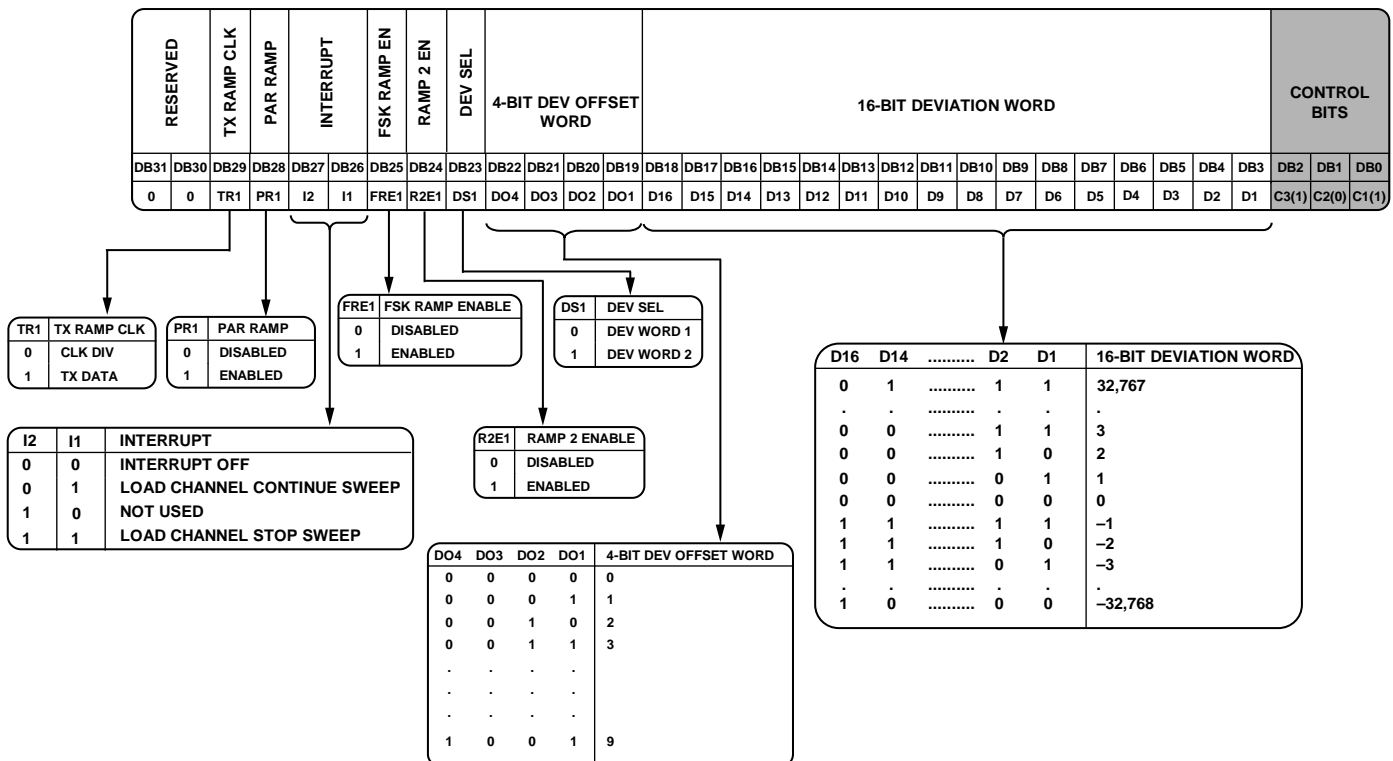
| RESERVED | | TX RAMP CLK | PAR RAMP | INTERRUPT | | FSK RAMP EN | RAMP 2 EN | DEV SEL | 4-BIT DEV OFFSET WORD | | | | 16-BIT DEVIATION WORD | | | | | | | | | | | | | | | | CONTROL BITS | | |
|---|---|---|---|---|---|---|---|---|---|---|---|---|---|---|---|---|---|---|---|---|---|---|---|---|---|---|---|---|---|---|
| DB31 | DB30 | DB29 | DB28 | DB27 | DB26 | DB25 | DB24 | DB23 | DB22 | DB21 | DB20 | DB19 | DB18 | DB17 | DB16 | DB15 | DB14 | DB13 | DB12 | DB11 | DB10 | DB9 | DB8 | DB7 | DB6 | DB5 | DB4 | DB3 | DB2 | DB1 | DB0 |
| 0 | 0 | TR1 | PR1 | I2 | I1 | FRE1 | R2E1 | DS1 | DO4 | DO3 | DO2 | DO1 | D16 | D15 | D14 | D13 | D12 | D11 | D10 | D9 | D8 | D7 | D6 | D5 | D4 | D3 | D2 | D1 | C3(1) | C2(0) | C1(1) |

| TR1 | TX RAMP CLK |
|---|---|
| 0 | CLK DIV |
| 1 | TX DATA |

| PR1 | PAR RAMP |
|---|---|
| 0 | DISABLED |
| 1 | ENABLED |

| FRE1 | FSK RAMP ENABLE |
|---|---|
| 0 | DISABLED |
| 1 | ENABLED |

| DS1 | DEV SEL |
|---|---|
| 0 | DEV WORD 1 |
| 1 | DEV WORD 2 |

| I2 | I1 | INTERRUPT |
|---|---|---|
| 0 | 0 | INTERRUPT OFF |
| 0 | 1 | LOAD CHANNEL CONTINUE SWEEP |
| 1 | 0 | NOT USED |
| 1 | 1 | LOAD CHANNEL STOP SWEEP |

| R2E1 | RAMP 2 ENABLE |
|---|---|
| 0 | DISABLED |
| 1 | ENABLED |

| DO4 | DO3 | DO2 | DO1 | 4-BIT DEV OFFSET WORD |
|---|---|---|---|---|
| 0 | 0 | 0 | 0 | 0 |
| 0 | 0 | 0 | 1 | 1 |
| 0 | 0 | 1 | 0 | 2 |
| 0 | 0 | 1 | 1 | 3 |
| . | . | . | . | |
| . | . | . | . | |
| . | . | . | . | |
| 1 | 0 | 0 | 1 | 9 |

| D16 | D14 | .......... | D2 | D1 | 16-BIT DEVIATION WORD |
|---|---|---|---|---|---|
| 0 | 1 | .......... | 1 | 1 | 32,767 |
| . | . | .......... | . | . | . |
| 0 | 0 | .......... | 1 | 1 | 3 |
| 0 | 0 | .......... | 1 | 0 | 2 |
| 0 | 0 | .......... | 0 | 1 | 1 |
| 0 | 0 | .......... | 0 | 0 | 0 |
| 1 | 1 | .......... | 1 | 1 | –1 |
| 1 | 1 | .......... | 1 | 0 | –2 |
| 1 | 1 | .......... | 0 | 1 | –3 |
| . | . | .......... | . | . | . |
| 1 | 0 | .......... | 0 | 0 | –32,768 |